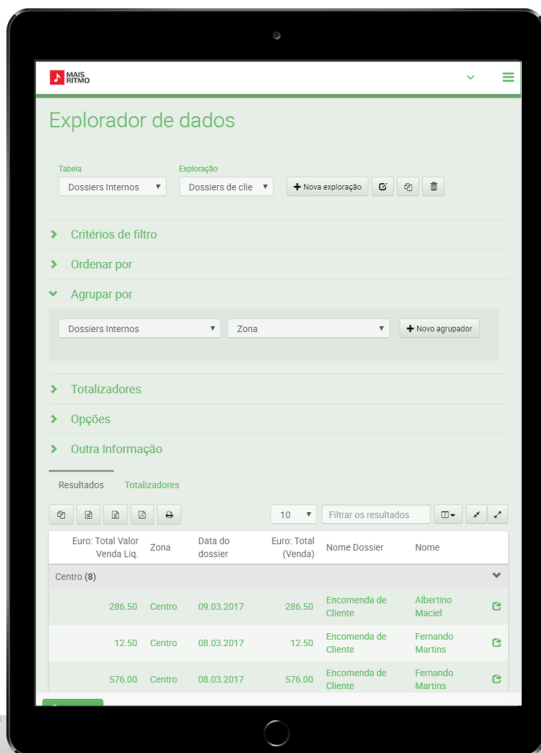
MAIS RITMO

Explorador de dados

Tabela
Dossiers Internos

Exploração
Dossiers de clie

+ Nova exploração

Critérios de filtro

Ordenar por

Agrupar por

Dossiers Internos
Zona
+ Novo agrupador

Totalizadores

Opções

Outra Informação

Resultados Totalizadores

10
Filtrar os resultados

| Euro: Total Valor Venda Liq. | Zona | Data do dossier | Euro: Total (Venda) | Nome Dossier | Nome |
|---|---|---|---|---|---|
| Centro (8) | | | | | |
| 286.50 | Centro | 09.03.2017 | 286.50 | Encomenda de Cliente | Albertino Maciel |
| 12.50 | Centro | 08.03.2017 | 12.50 | Encomenda de Cliente | Fernando Martins |
| 576.00 | Centro | 08.03.2017 | 576.00 | Encomenda de Cliente | Fernando Martins |